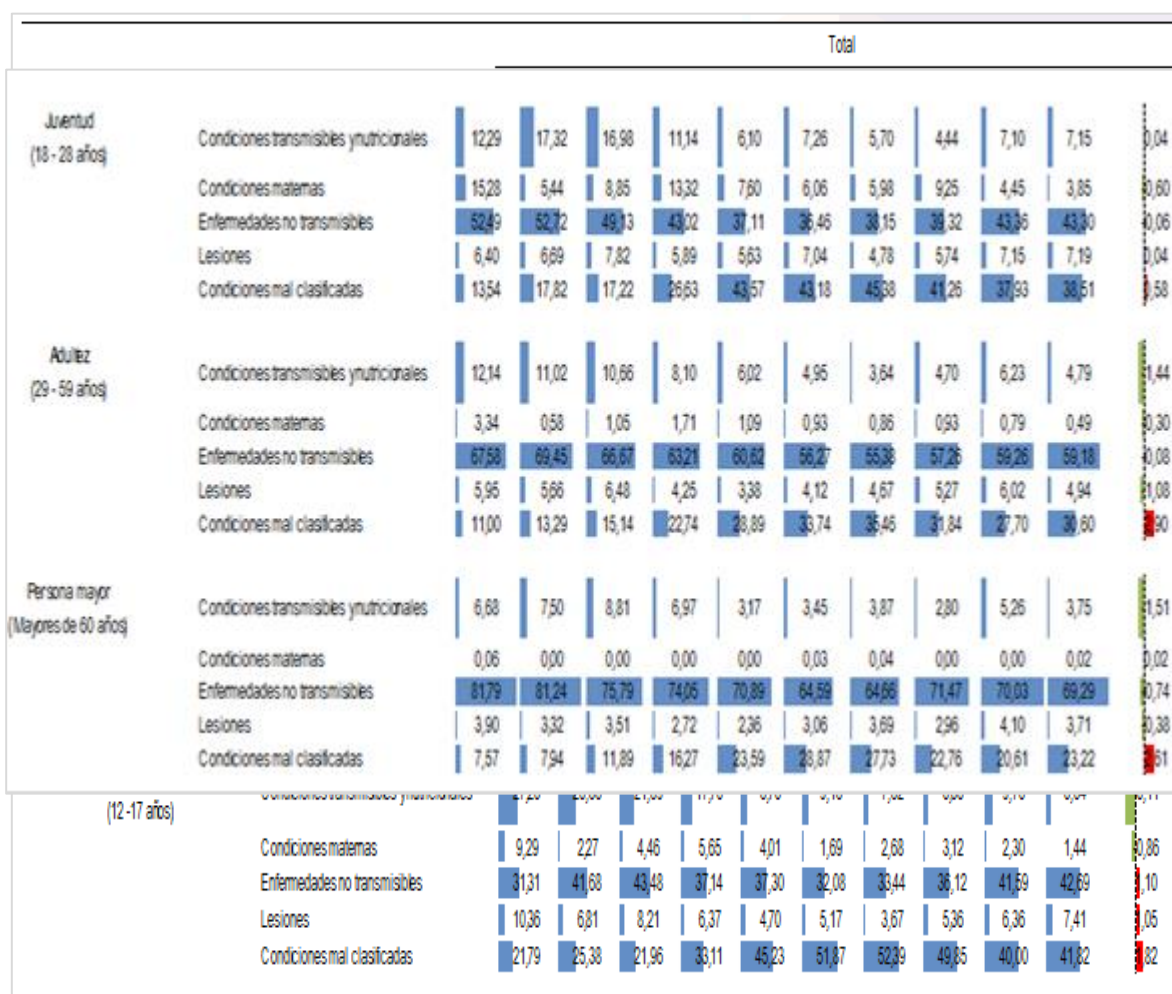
Total

| | | | | | | | | | | | | |
|---|---|---|---|---|---|---|---|---|---|---|---|---|
| Juventud (18 - 28 años) | Condiciones transmisibles y nutricionales | 12,29 | 17,32 | 16,98 | 11,14 | 6,10 | 7,26 | 5,70 | 4,44 | 7,10 | 7,15 | 0,04 |
| | Condiciones maternas | 15,28 | 5,44 | 8,85 | 13,32 | 7,60 | 6,06 | 5,98 | 9,25 | 4,45 | 3,85 | 0,60 |
| | Enfermedades no transmisibles | 52,49 | 52,72 | 49,13 | 43,02 | 37,11 | 36,46 | 38,15 | 39,32 | 43,36 | 43,30 | 0,06 |
| | Lesiones | 6,40 | 6,69 | 7,82 | 5,89 | 5,63 | 7,04 | 4,78 | 5,74 | 7,15 | 7,19 | 0,04 |
| | Condiciones mal clasificadas | 13,54 | 17,82 | 17,22 | 26,63 | 43,57 | 43,18 | 45,38 | 41,26 | 37,93 | 38,51 | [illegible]58 |
| Adultez (29 - 59 años) | Condiciones transmisibles y nutricionales | 12,14 | 11,02 | 10,66 | 8,10 | 6,02 | 4,95 | 3,64 | 4,70 | 6,23 | 4,79 | 1,44 |
| | Condiciones maternas | 3,34 | 0,58 | 1,05 | 1,71 | 1,09 | 0,93 | 0,86 | 0,93 | 0,79 | 0,49 | 0,30 |
| | Enfermedades no transmisibles | 67,58 | 69,45 | 66,67 | 63,21 | 60,62 | 56,27 | 55,38 | 57,26 | 59,26 | 59,18 | 0,08 |
| | Lesiones | 5,95 | 5,66 | 6,48 | 4,25 | 3,38 | 4,12 | 4,67 | 5,27 | 6,02 | 4,94 | 1,08 |
| | Condiciones mal clasificadas | 11,00 | 13,29 | 15,14 | 22,74 | 28,89 | 33,74 | 35,46 | 31,84 | 27,70 | 30,60 | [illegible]90 |
| Persona mayor (Mayores de 60 años) | Condiciones transmisibles y nutricionales | 6,68 | 7,50 | 8,81 | 6,97 | 3,17 | 3,45 | 3,87 | 2,80 | 5,26 | 3,75 | 1,51 |
| | Condiciones maternas | 0,06 | 0,00 | 0,00 | 0,00 | 0,00 | 0,03 | 0,04 | 0,00 | 0,00 | 0,02 | 0,02 |
| | Enfermedades no transmisibles | 81,79 | 81,24 | 75,79 | 74,05 | 70,89 | 64,59 | 64,66 | 71,47 | 70,03 | 69,29 | 0,74 |
| | Lesiones | 3,90 | 3,32 | 3,51 | 2,72 | 2,36 | 3,06 | 3,69 | 2,96 | 4,10 | 3,71 | 0,38 |
| | Condiciones mal clasificadas | 7,57 | 7,94 | 11,89 | 16,27 | 23,59 | 28,87 | 27,73 | 22,76 | 20,61 | 23,22 | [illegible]61 |
| (12 -17 años) | Condiciones transmisibles y nutricionales | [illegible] | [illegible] | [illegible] | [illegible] | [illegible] | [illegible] | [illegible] | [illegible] | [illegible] | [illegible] | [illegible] |
| | Condiciones maternas | 9,29 | 2,27 | 4,46 | 5,65 | 4,01 | 1,69 | 2,68 | 3,12 | 2,30 | 1,44 | 0,86 |
| | Enfermedades no transmisibles | 31,31 | 41,68 | 43,48 | 37,14 | 37,30 | 32,08 | 33,44 | 36,12 | 41,59 | 42,69 | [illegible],10 |
| | Lesiones | 10,36 | 6,81 | 8,21 | 6,37 | 4,70 | 5,17 | 3,67 | 5,36 | 6,36 | 7,41 | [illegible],05 |
| | Condiciones mal clasificadas | 21,79 | 25,38 | 21,96 | 33,11 | 45,23 | 51,87 | 52,39 | 49,85 | 40,00 | 41,82 | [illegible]82 |